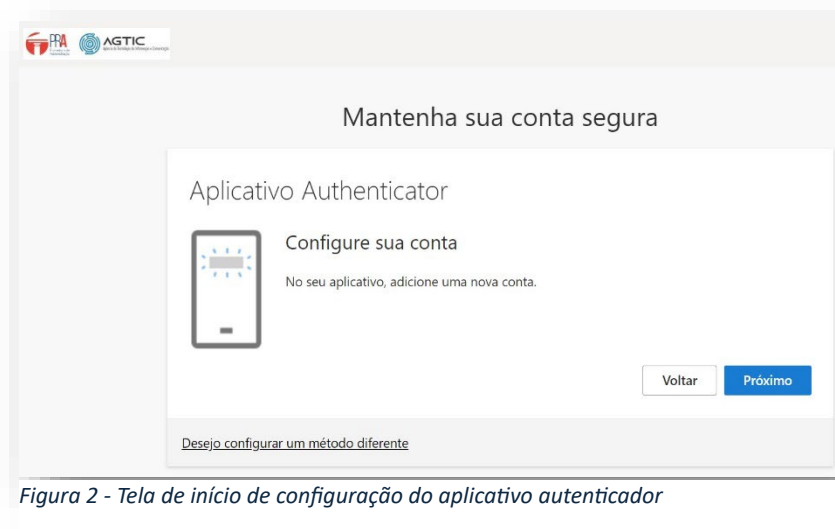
PRA AGTIC

Mantenha sua conta segura

Aplicativo Authenticator

Configure sua conta

No seu aplicativo, adicione uma nova conta.

Voltar Próximo

Desejo configurar um método diferente

Figura 2 - Tela de início de configuração do aplicativo autenticador